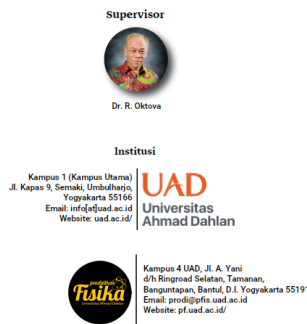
Supervisor

Dr. R. Oktova

Institusi

Kampus 1 (Kampus Utama)
Jl. Kapas 9, Semaki, Umbulharjo,
Yogyakarta 55166
Email: info[at]uad.ac.id
Website: uad.ac.id/

UAD
Universitas
Ahmad Dahlan

pendidikan
Fisika
Universitas Ahmad Dahlan

Kampus 4 UAD, Jl. A. Yani
d/h Ringroad Selatan, Tamanan,
Banguntapan, Bantul, D.I. Yogyakarta 5519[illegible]
Email: prodi@pfis.uad.ac.id
Website: pf.uad.ac.id/